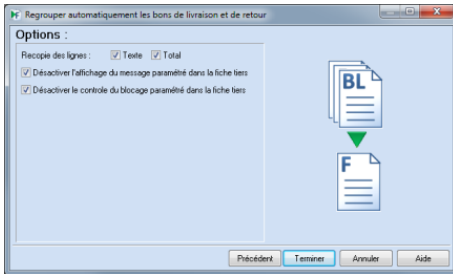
Regrouper automatiquement les bons de livraison et de retour

Options :

Recopie des lignes : Texte Total

Désactiver l'affichage du message paramétré dans la fiche tiers

Désactiver le controle du blocage paramétré dans la fiche tiers

BL

F

Précédent Terminer Annuler Aide